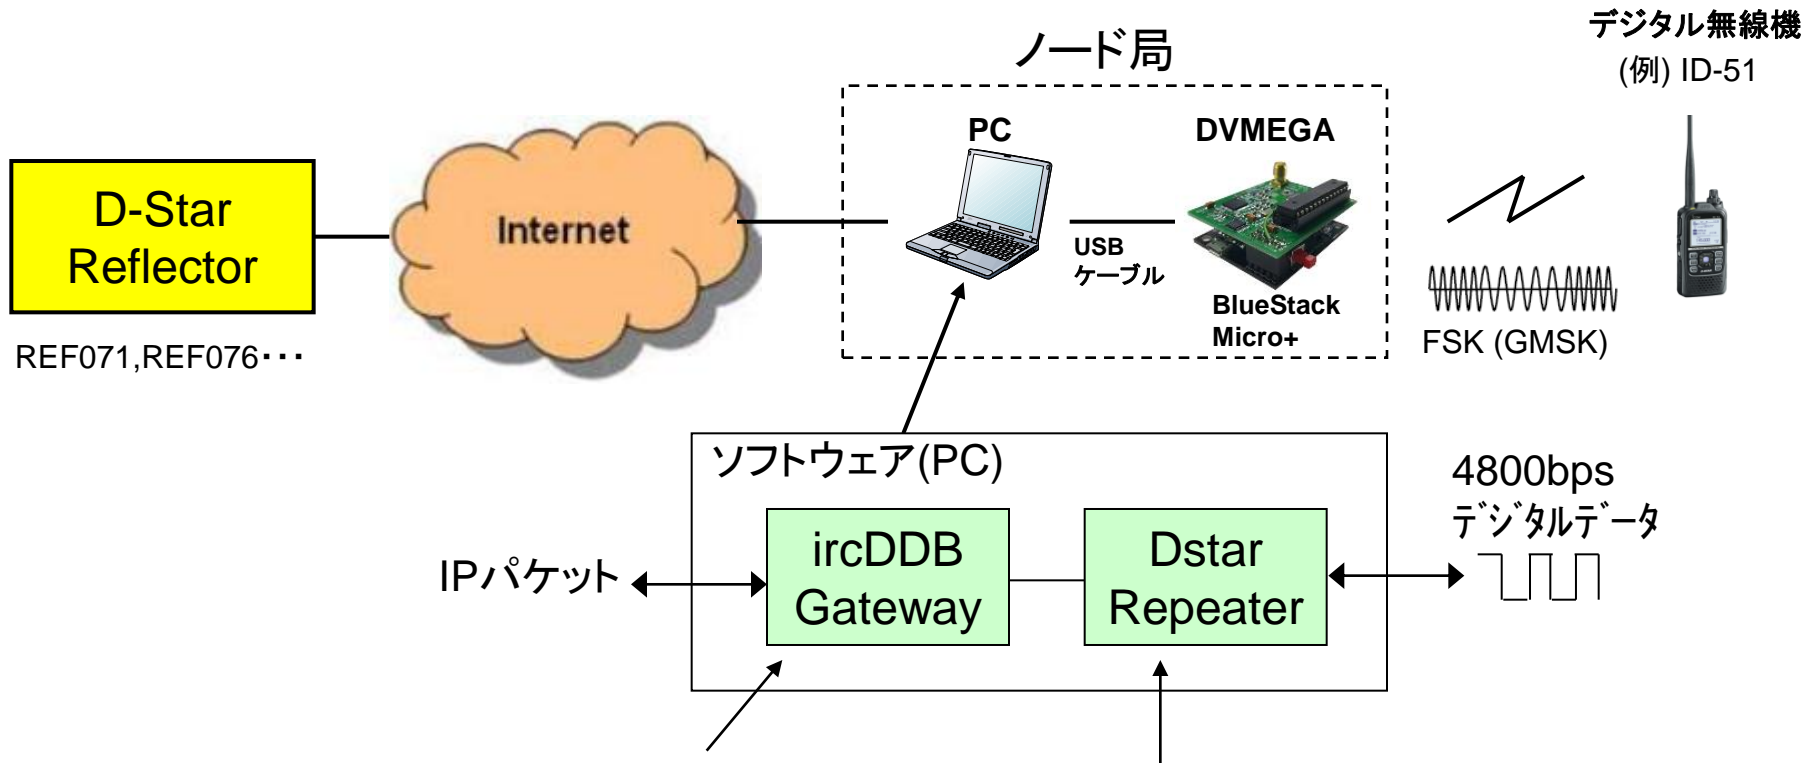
ノード局

デジタル無線機
(例) ID-51

D-Star Reflector

REF071,REF076・・・

Internet

PC

DVMEGA

USB
ケーブル

BlueStack
Micro+

FSK (GMSK)

ソフトウェア(PC)

4800bps
デジタルデータ

IPパケット

ircDDB Gateway

Dstar Repeater